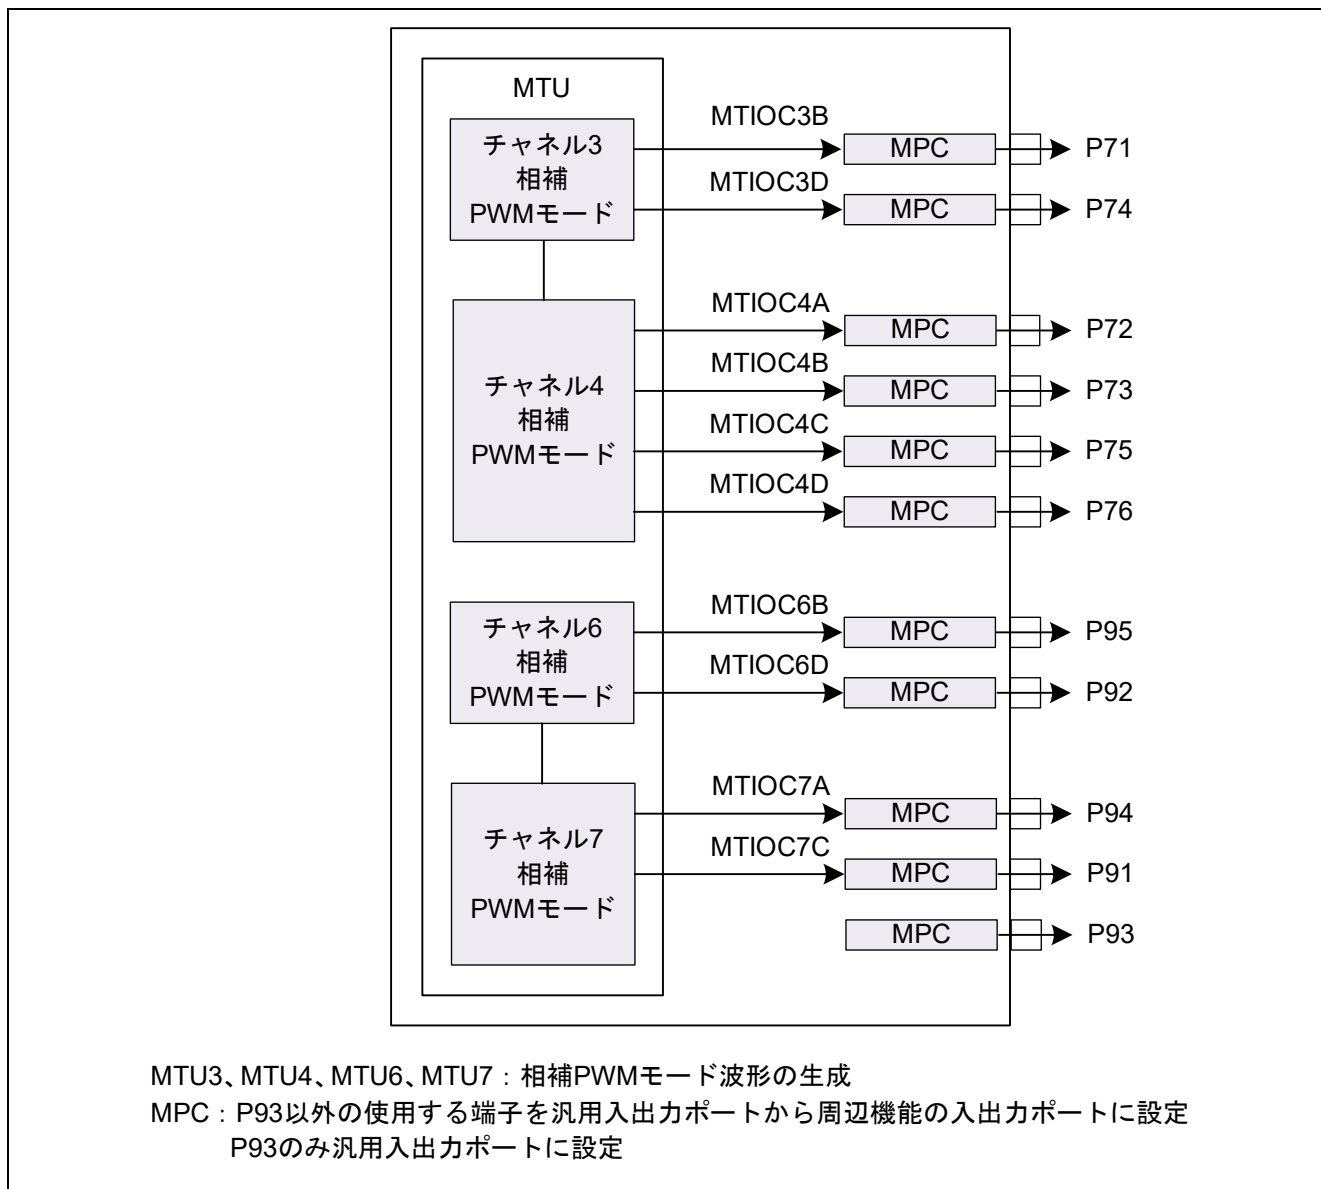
MTU

チャネル3
相補
PWMモード

チャネル4
相補
PWMモード

チャネル6
相補
PWMモード

チャネル7
相補
PWMモード

MTIOC3B
MPC
P71

MTIOC3D
MPC
P74

MTIOC4A
MPC
P72

MTIOC4B
MPC
P73

MTIOC4C
MPC
P75

MTIOC4D
MPC
P76

MTIOC6B
MPC
P95

MTIOC6D
MPC
P92

MTIOC7A
MPC
P94

MTIOC7C
MPC
P91

MPC
P93

MTU3、MTU4、MTU6、MTU7：相補PWMモード波形の生成
MPC：P93以外の使用する端子を汎用入出力ポートから周辺機能の入出力ポートに設定
P93のみ汎用入出力ポートに設定